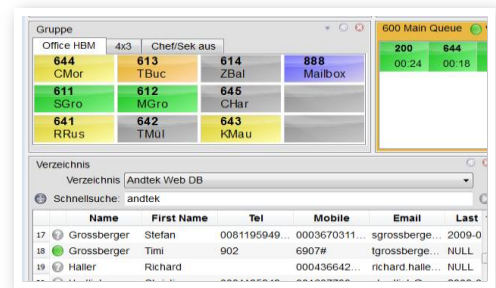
Gruppe

Office HBM | 4x3 | Chef/Sek aus

| | | | |
|---|---|---|---|
| 644 CMor | 613 TBuc | 614 ZBal | 888 Mailbox |
| 611 SGro | 612 MGro | 645 CHar | |
| 641 RRus | 642 TMül | 643 KMau | |

600 Main Queue

| 200 | 644 |
|---|---|
| 00:24 | 00:18 |

Verzeichnis

Verzeichnis Andtek Web DB

Schnellsuche: andtek

| | Name | First Name | Tel | Mobile | Email | Last |
|---|---|---|---|---|---|---|
| 17 | Grossberger | Stefan | 0081195949... | 0003670311... | sgrossberge... | 2009-0 |
| 18 | Grossberger | Timi | 902 | 6907# | tgrossberge... | NULL |
| 19 | Haller | Richard | | 000436642... | richard.halle... | NULL |
| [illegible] | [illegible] | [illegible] | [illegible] | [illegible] | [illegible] | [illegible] |